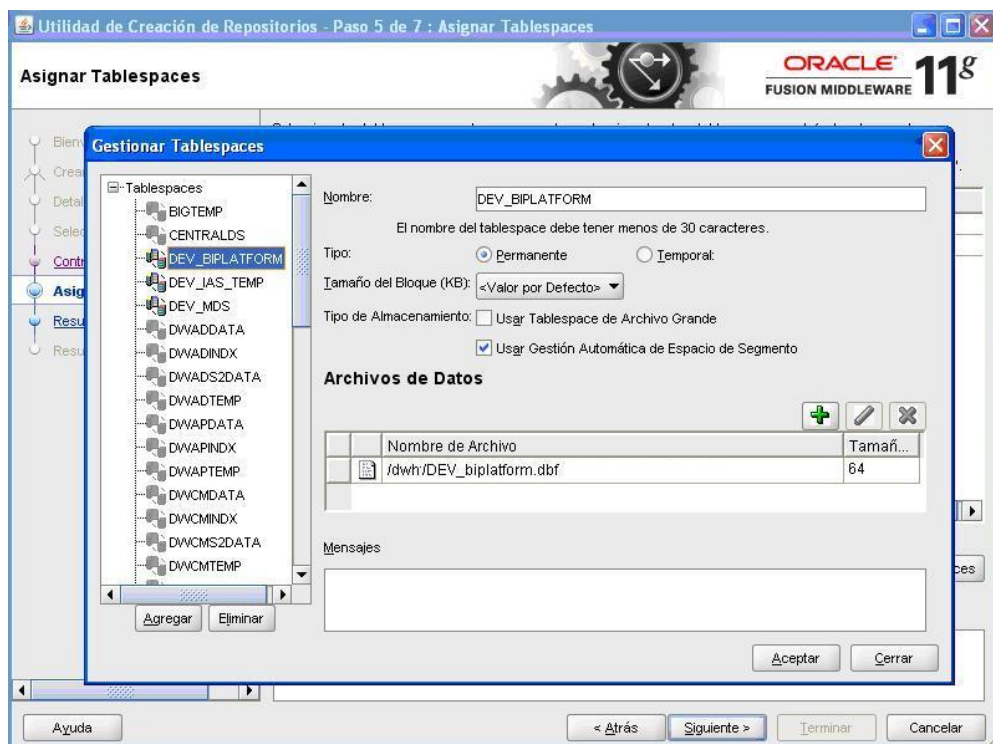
Utilidad de Creación de Repositorios - Paso 5 de 7 : Asignar Tablespaces

Asignar Tablespaces

ORACLE FUSION MIDDLEWARE 11g

Bienv
Crea
Detal
Selec
Contr
Asig
Resu
Resu

Gestionar Tablespaces

Tablespaces
BIGTEMP
CENTRALDS
DEV_BIPLATFORM
DEV_IAS_TEMP
DEV_MDS
DWADDATA
DWADINDX
DWADS2DATA
DWADTEMP
DWAPDATA
DWAPINDX
DWAPTEMP
DWCMDATA
DWCMINDX
DWCMS2DATA
DWCMTEMP

Agregar | Eliminar

Nombre: DEV_BIPLATFORM

El nombre del tablespace debe tener menos de 30 caracteres.

Tipo: Permanente Temporal

Tamaño del Bloque (KB): <Valor por Defecto>

Tipo de Almacenamiento: Usar Tablespace de Archivo Grande

Usar Gestión Automática de Espacio de Segmento

Archivos de Datos

| | | Nombre de Archivo | Tamañ... |
|---|---|---|---|
| | | /dwh/DEV_biplatform.dbf | 64 |

Mensajes

Aceptar | Cerrar

ces

Ayuda | < Atrás | Siguiente > | Terminar | Cancelar